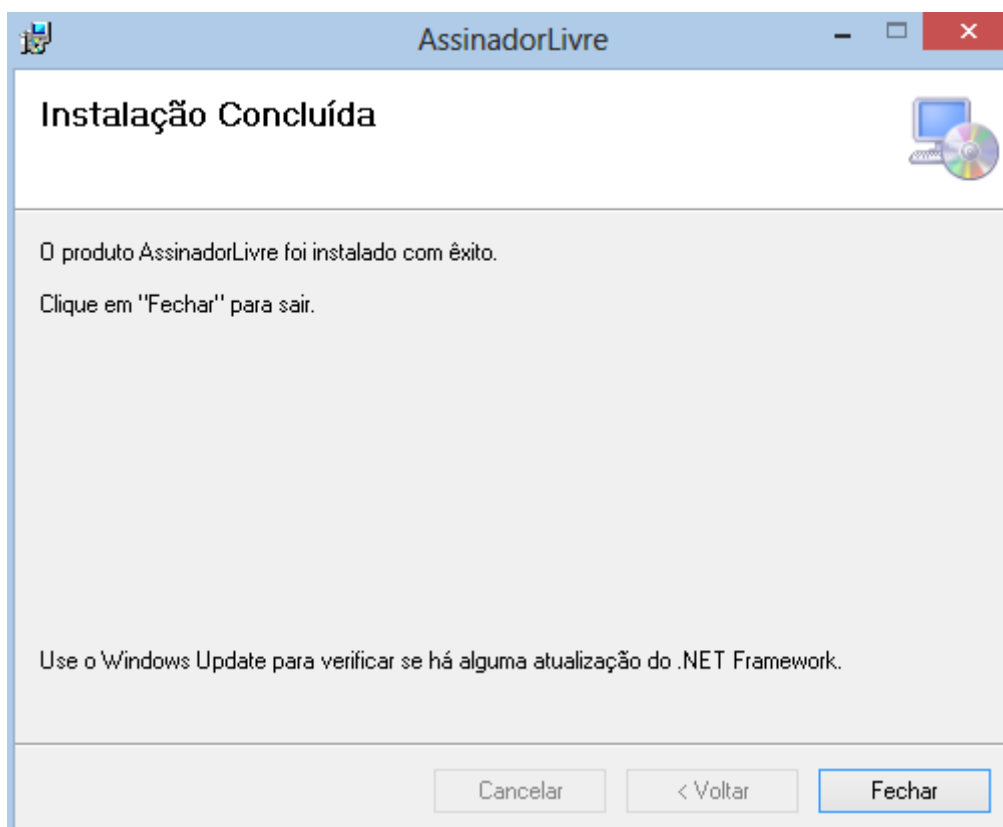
AssinadorLivre

Instalação Concluída

O produto AssinadorLivre foi instalado com êxito.

Clique em "Fechar" para sair.

Use o Windows Update para verificar se há alguma atualização do .NET Framework.

Cancelar
< Voltar
Fechar